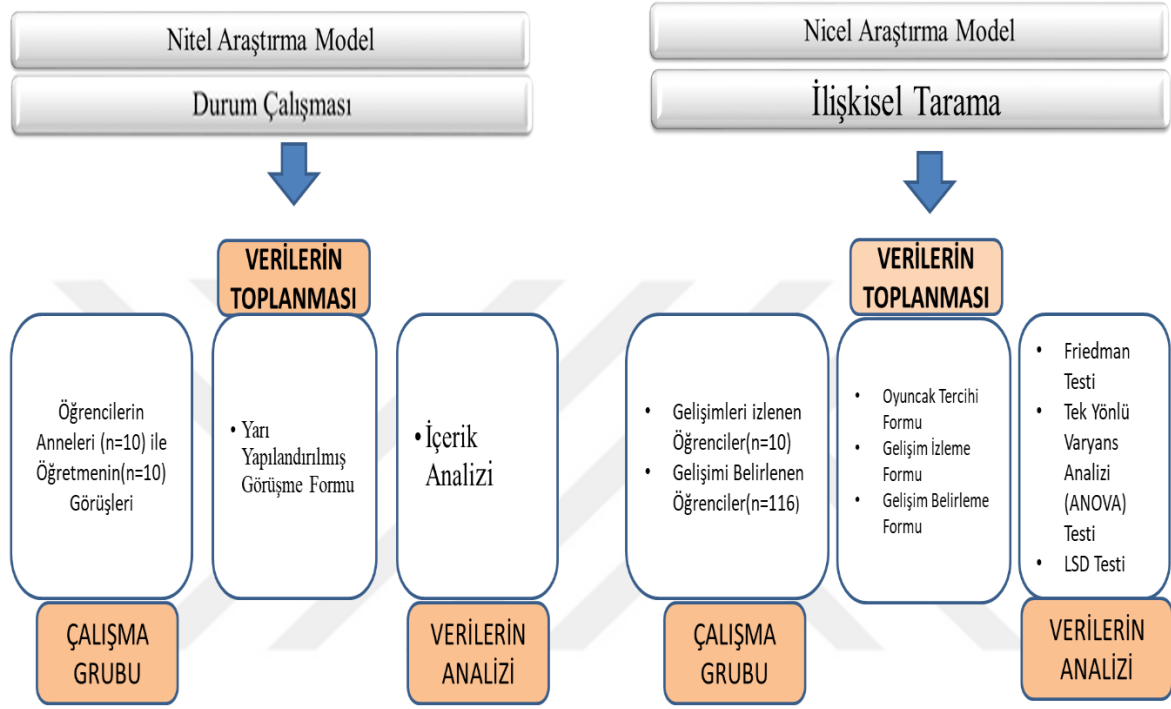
Nitel Araştırma Model

Durum Çalışması

VERİLERİN TOPLANMASI

Öğrencilerin Anneleri (n=10) ile Öğretmenin(n=10) Görüşleri

• Yarı Yapılandırılmış Görüşme Formu

• İçerik Analizi

ÇALIŞMA GRUBU

VERİLERİN ANALİZİ

Nicel Araştırma Model

İlişkisel Tarama

VERİLERİN TOPLANMASI

• Gelişimleri izlenen Öğrenciler(n=10)
• Gelişimi Belirlenen Öğrenciler(n=116)

• Oyuncak Tercihi Formu
• Gelişim İzleme Formu
• Gelişim Belirleme Formu

• Friedman Testi
• Tek Yönlü Varyans Analizi (ANOVA) Testi
• LSD Testi

ÇALIŞMA GRUBU

VERİLERİN ANALİZİ